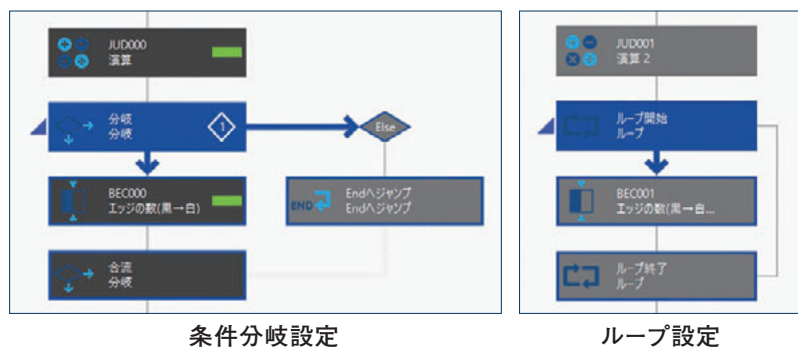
JUD000
演算

分岐
分岐

1

Else

BEC000
エッジの数(黒→白)

END

Endへジャンプ
Endへジャンプ

合流
分岐

条件分岐設定

JUD001
演算 2

ループ開始
ループ

BEC001
エッジの数(黒→白...

ループ終了
ループ

ループ設定